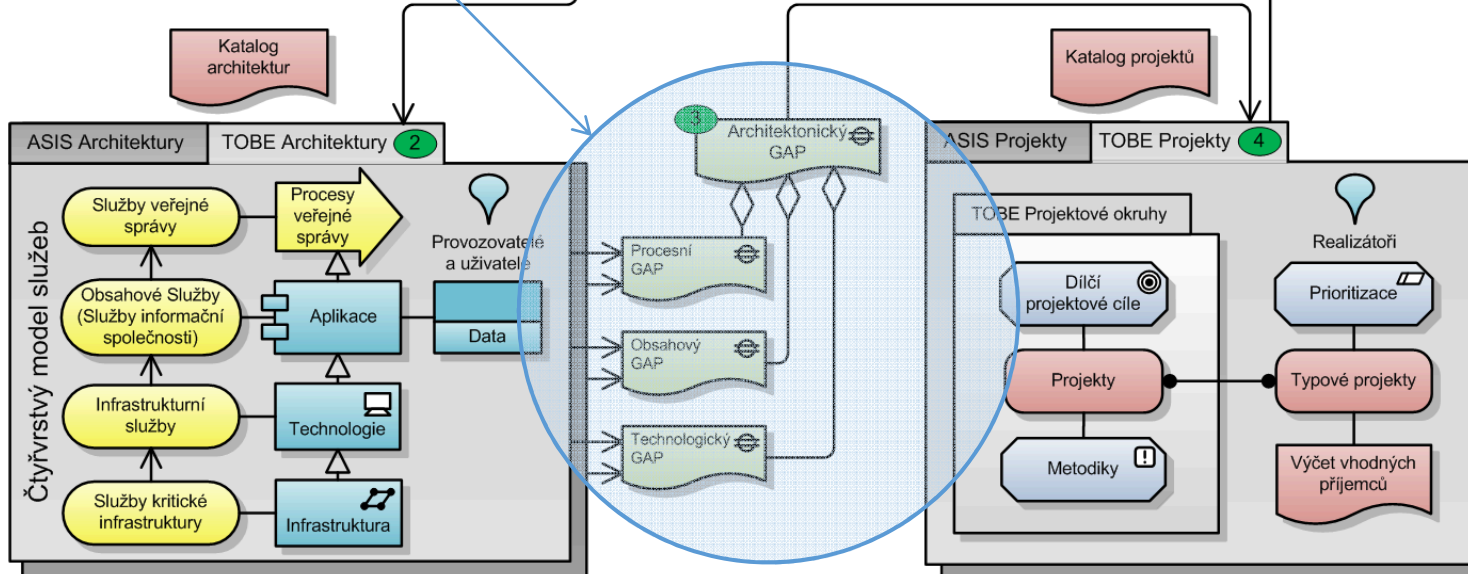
Katalog architektur

Katalog projektů

ASIS Architektury

TOBE Architektury 2

3 Architektonický GAP

ASIS Projekty

TOBE Projekty 4

Čtyřvrstvý model služeb

Služby veřejné správy

Procesy veřejné správy

Provozovatelé a uživatelé

Obsahové Služby (Služby informační společnosti)

Aplikace

Data

Infrastrukturní služby

Technologie

Služby kritické infrastruktury

Infrastruktura

Procesní GAP

Obsahový GAP

Technologický GAP

TOBE Projektové okruhy

Realizátoři

Dílčí projektové cíle

Prioritizace

Projekty

Typové projekty

Metodiky

Výčet vhodných příjemců